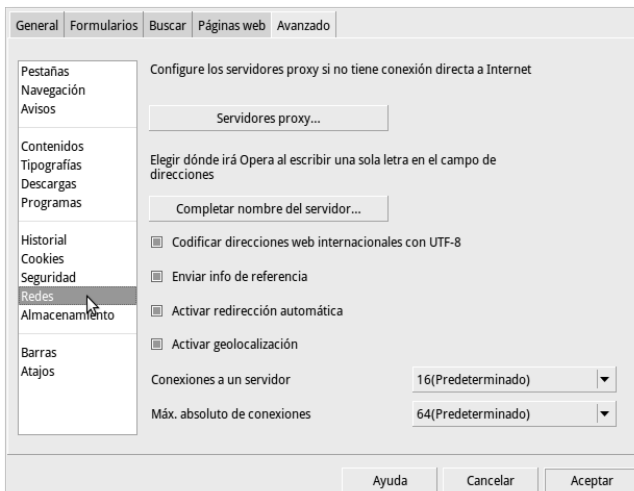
General Formularios Buscar Páginas web Avanzado

Pestañas
Navegación
Avisos

Contenidos
Tipografías
Descargas
Programas

Historial
Cookies
Seguridad
Redes
Almacenamiento

Barras
Atajos

Configure los servidores proxy si no tiene conexión directa a Internet

Servidores proxy...

Elegir dónde irá Opera al escribir una sola letra en el campo de direcciones

Completar nombre del servidor...

Codificar direcciones web internacionales con UTF-8

Enviar info de referencia

Activar redirección automática

Activar geolocalización

Conexiones a un servidor 16(Predeterminado)

Máx. absoluto de conexiones 64(Predeterminado)

Ayuda Cancelar Aceptar